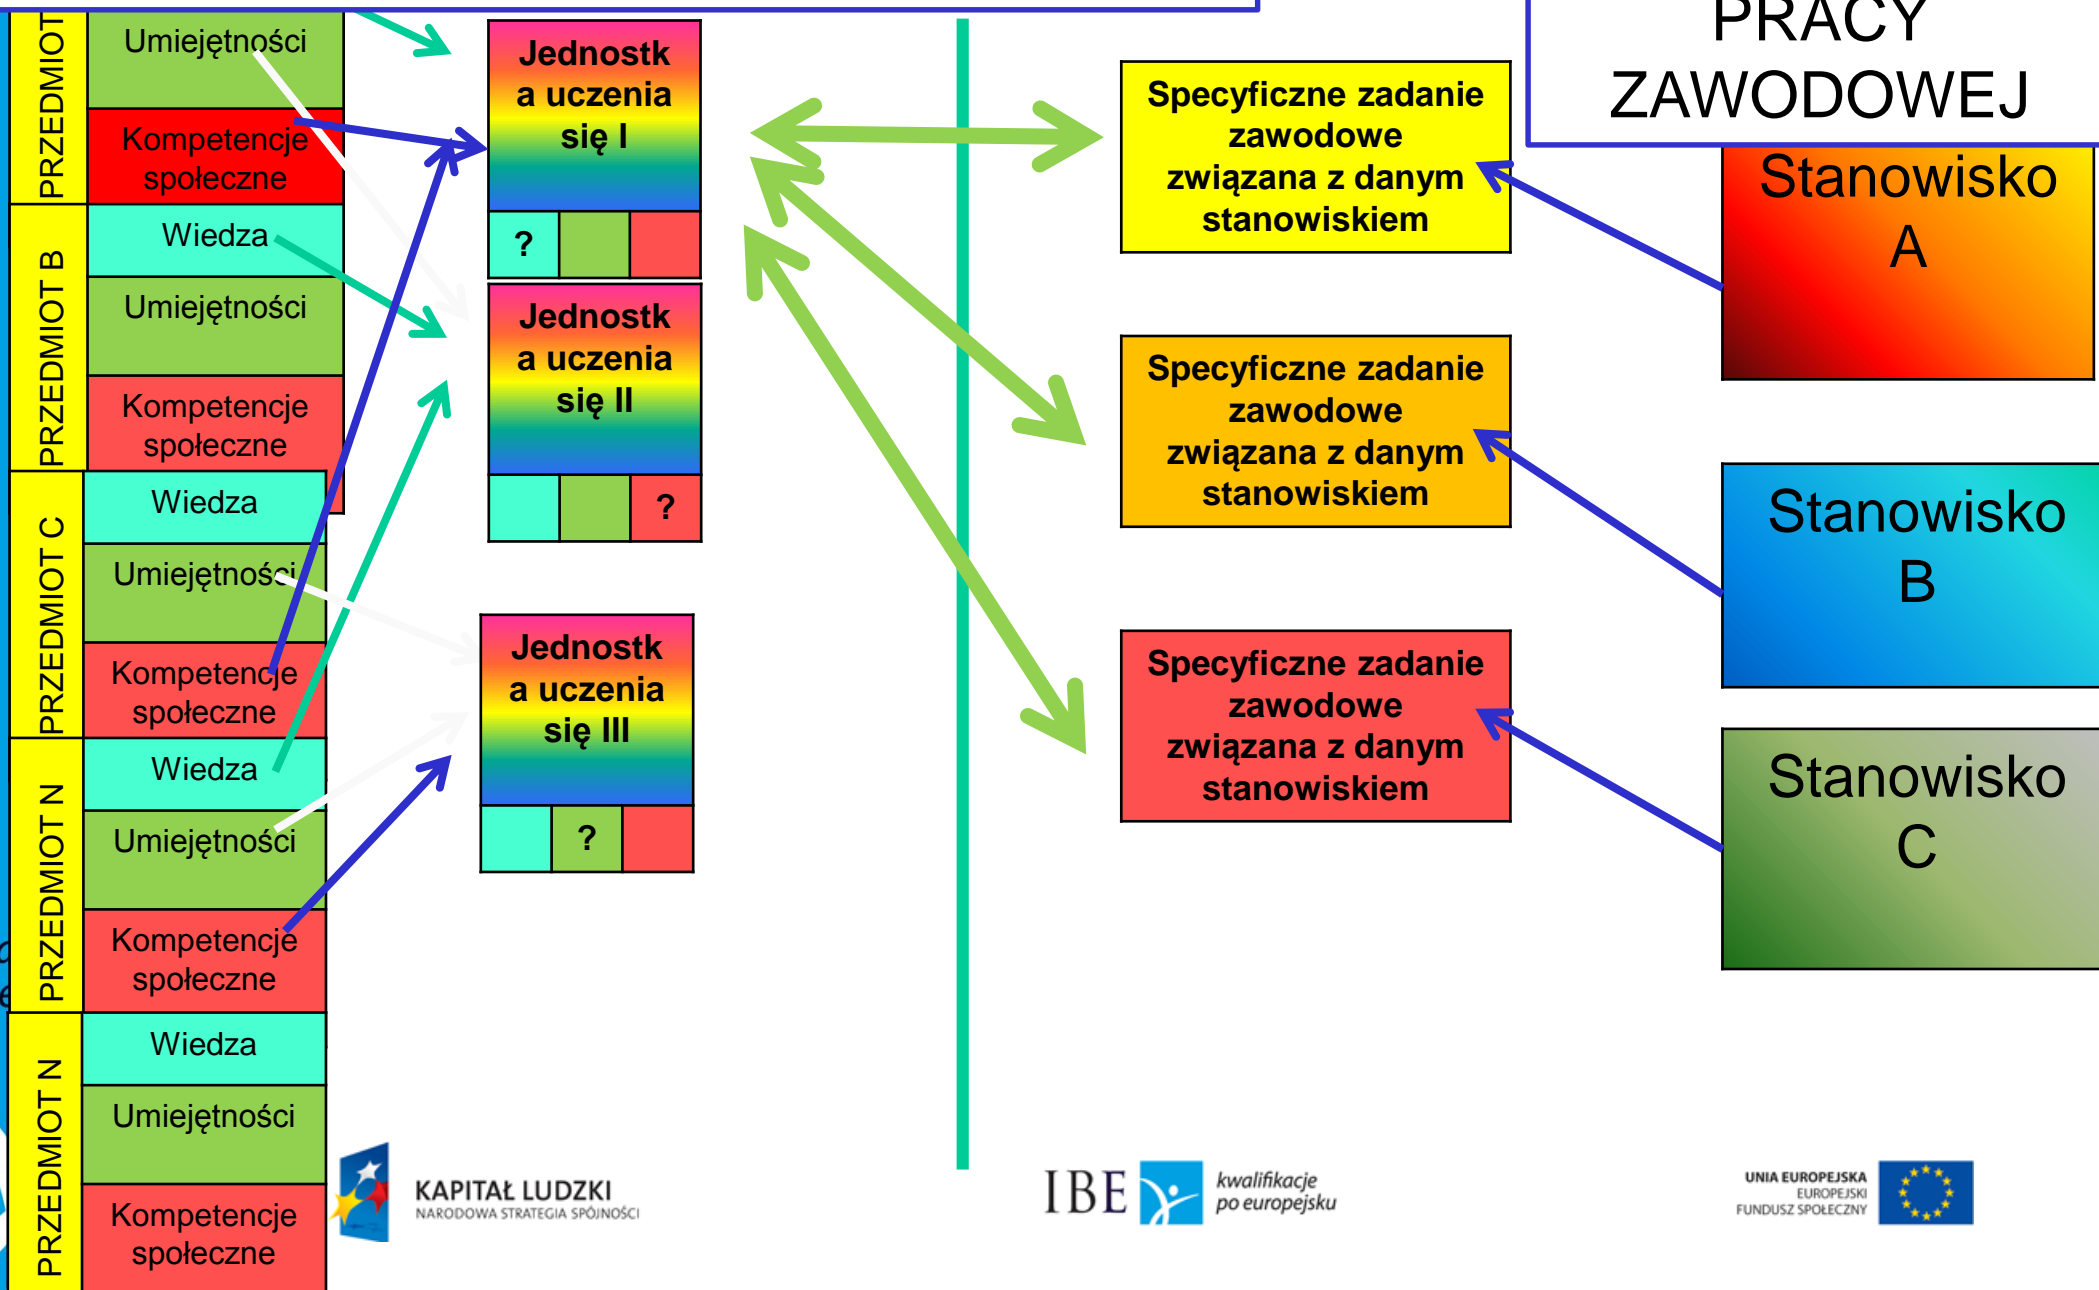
PRZEDMIOT
Umiejętności
Kompetencje społeczne

PRZEDMIOT B
Wiedza
Umiejętności
Kompetencje społeczne

PRZEDMIOT C
Wiedza
Umiejętności
Kompetencje społeczne

PRZEDMIOT N
Wiedza
Umiejętności
Kompetencje społeczne

PRZEDMIOT N
Wiedza
Umiejętności
Kompetencje społeczne

Jednostka uczenia się I
?

Jednostka uczenia się II
?

Jednostka uczenia się III
?

Specyficzne zadanie zawodowe związana z danym stanowiskiem

Specyficzne zadanie zawodowe związana z danym stanowiskiem

Specyficzne zadanie zawodowe związana z danym stanowiskiem

PRACY ZAWODOWEJ

Stanowisko A

Stanowisko B

Stanowisko C

KAPITAŁ LUDZKI
NARODOWA STRATEGIA SPÓJNOŚCI

IBE kwalifikacje po europejsku

UNIA EUROPEJSKA
EUROPEJSKI FUNDUSZ SPOŁECZNY